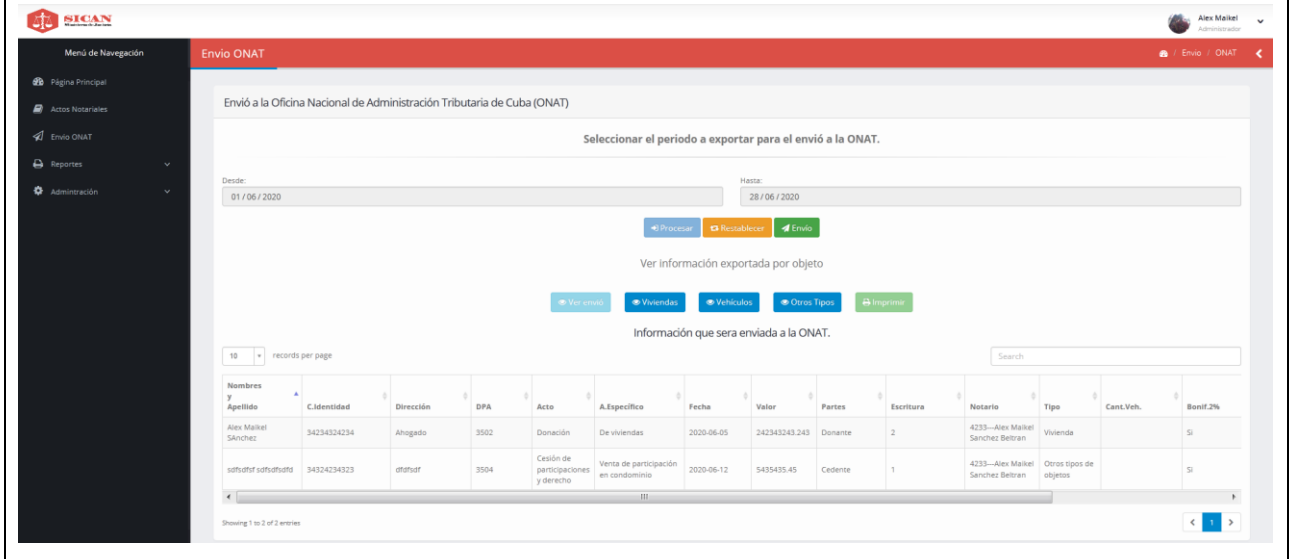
SICAN

Alex Maikel
Administrador

Menú de Navegación
Página Principal
Actos Notariales
Envio ONAT
Reportes
Admintración

Envio ONAT

/ Envio / ONAT

Envió a la Oficina Nacional de Administración Tributaria de Cuba (ONAT)

Seleccionar el periodo a exportar para el envió a la ONAT.

Desde:
01 / 06 / 2020

Hasta:
28 / 06 / 2020

Procesar Restablecer Envio

Ver información exportada por objeto

Ver envió Viviendas Vehiculos Otros Tipos Imprimir

Información que sera enviada a la ONAT.

10 records per page

Search

| Nombres y Apellido | C.Identidad | Dirección | DPA | Acto | A.Específico | Fecha | Valor | Partes | Escritura | Notario | Tipo | Cant.Veh. | Bonif.2% |
|---|---|---|---|---|---|---|---|---|---|---|---|---|---|
| Alex Maikel SAnchez | 34234324234 | Ahogado | 3502 | Donación | De viviendas | 2020-06-05 | 242343243.243 | Donante | 2 | 4233---Alex Maikel Sanchez Beltran | Vivienda | | Si |
| sdfsdfsf sdfsdfsdfd | 34324234323 | dfdfsdf | 3504 | Cesión de participaciones y derecho | Venta de participación en condominio | 2020-06-12 | 5435435.45 | Cedente | 1 | 4233---Alex Maikel Sanchez Beltran | Otros tipos de objetos | | Si |

Showing 1 to 2 of 2 entries

1